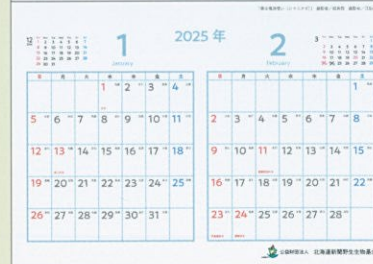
12

1
January

2025 年

2
February

3

| 日 | 月 | 火 | 水 | 木 | 金 | 土 |
|---|---|---|---|---|---|---|
| | | | 1 | 2 | 3 | 4 |
| 5 | 6 | 7 | 8 | 9 | 10 | 11 |
| 12 | 13 | 14 | 15 | 16 | 17 | 18 |
| 19 | 20 | 21 | 22 | 23 | 24 | 25 |
| 26 | 27 | 28 | 29 | 30 | 31 | |

| 日 | 月 | 火 | 水 | 木 | 金 | 土 |
|---|---|---|---|---|---|---|
| | | | | | | 1 |
| 2 | | | | | | |
| 9 | | | | | | |
| 16 | | | | | | |
| 23 | | | | | | |

公益財団法人 北海道新聞野生生物基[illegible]